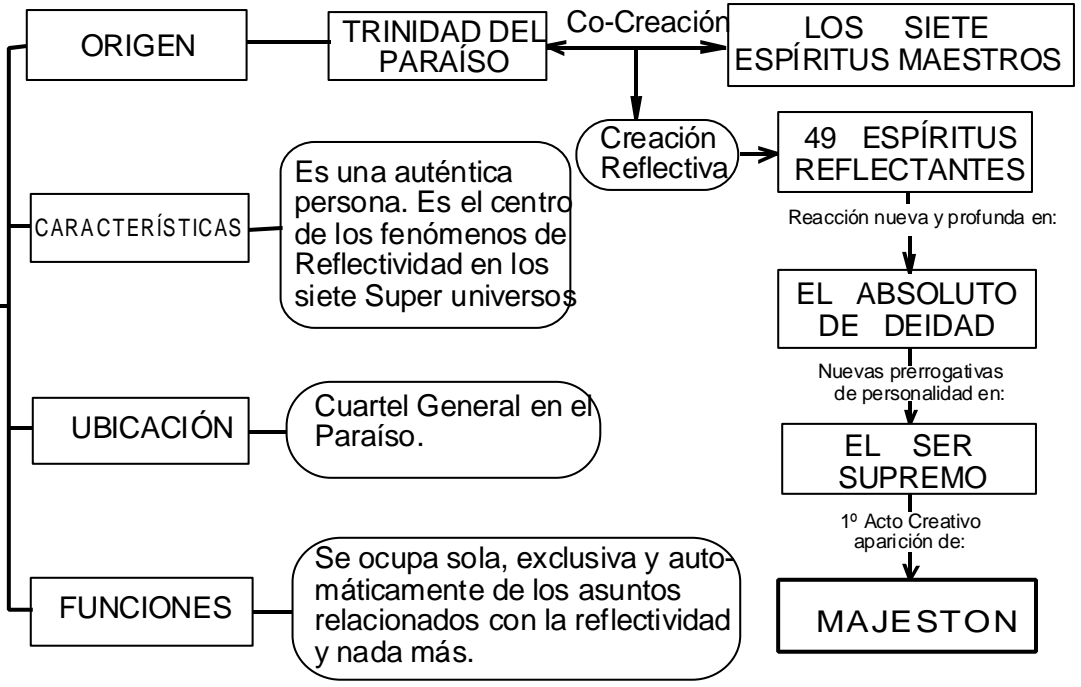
ORIGEN

TRINIDAD DEL PARAÍSO

Co-Creación

LOS SIETE ESPÍRITUS MAESTROS

Creación Reflectiva

49 ESPÍRITUS REFLECTANTES

CARACTERÍSTICAS

Es una auténtica persona. Es el centro de los fenómenos de Reflectividad en los siete Super universos

Reacción nueva y profunda en:

EL ABSOLUTO DE DEIDAD

Nuevas prerrogativas de personalidad en:

UBICACIÓN

Cuartel General en el Paraíso.

EL SER SUPREMO

1º Acto Creativo aparición de:

FUNCIONES

Se ocupa sola, exclusiva y automáticamente de los asuntos relacionados con la reflectividad y nada más.

MAJESTON